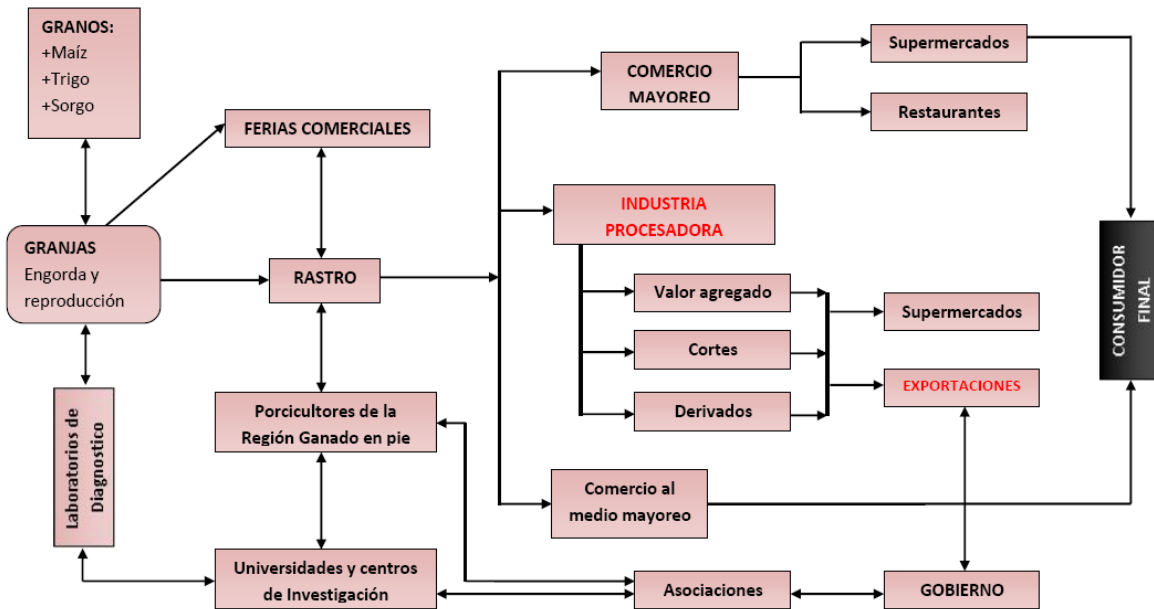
GRANOS:
+Maíz
+Trigo
+Sorgo

FERIAS COMERCIALES

GRANJAS
Engorda y reproducción

RASTRO

Laboratorios de Diagnostico

Porcicultores de la Región Ganado en pie

Universidades y centros de Investigación

COMERCIO MAYOREO

Supermercados

Restaurantes

INDUSTRIA PROCESADORA

Valor agregado

Cortes

Derivados

Supermercados

EXPORTACIONES

Comercio al medio mayoreo

Asociaciones

GOBIERNO

CONSUMIDOR FINAL